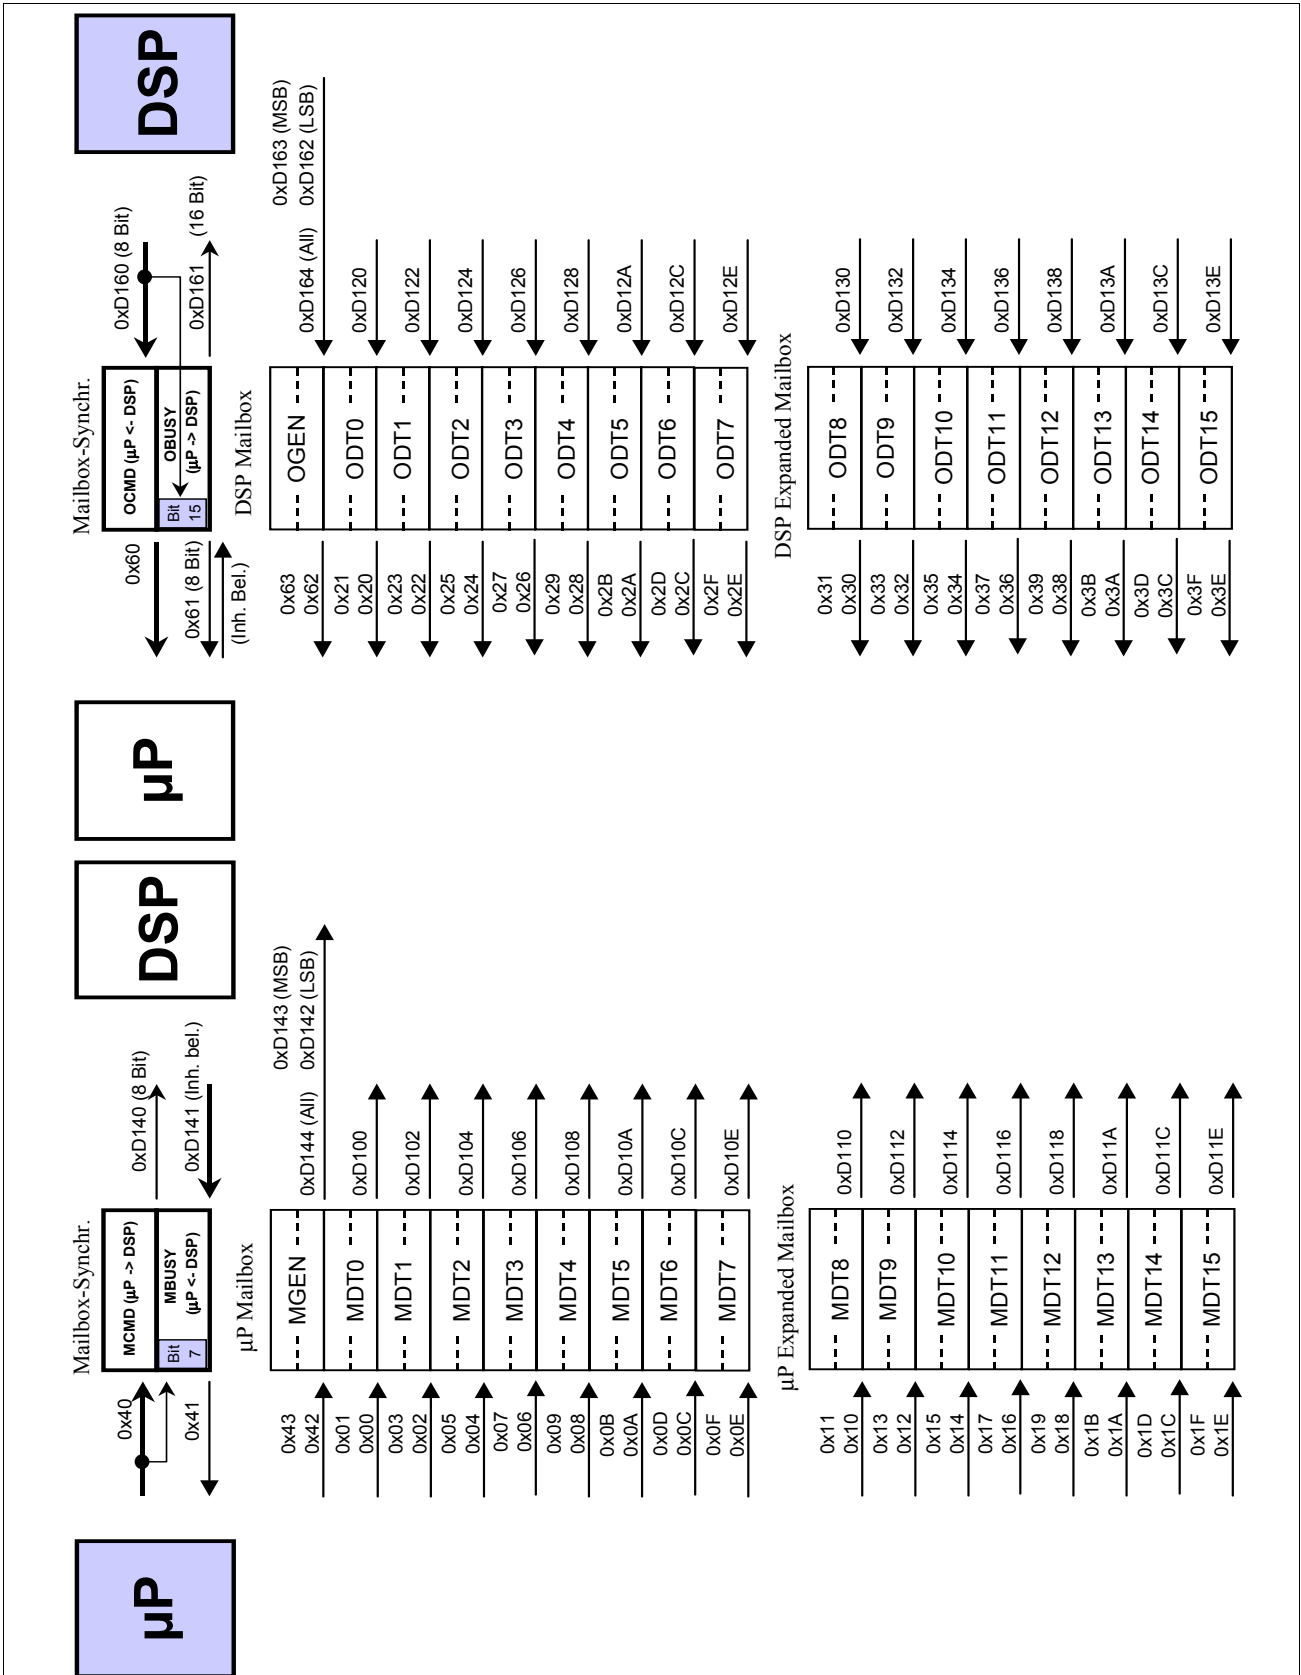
µP

Mailbox-Synchr.
0x40
0x41
MCMD (µP -> DSP)
MBUSY (µP <- DSP)
Bit 7
0xD140 (8 Bit)
0xD141 (Inh. bel.)

DSP

µP Mailbox
0x43 0x42 MGEN 0xD144 (All) 0xD143 (MSB) 0xD142 (LSB)
0x01 0x00 MDT0 0xD100
0x03 0x02 MDT1 0xD102
0x05 0x04 MDT2 0xD104
0x07 0x06 MDT3 0xD106
0x09 0x08 MDT4 0xD108
0x0B 0x0A MDT5 0xD10A
0x0D 0x0C MDT6 0xD10C
0x0F 0x0E MDT7 0xD10E

µP Expanded Mailbox
0x11 0x10 MDT8 0xD110
0x13 0x12 MDT9 0xD112
0x15 0x14 MDT10 0xD114
0x17 0x16 MDT11 0xD116
0x19 0x18 MDT12 0xD118
0x1B 0x1A MDT13 0xD11A
0x1D 0x1C MDT14 0xD11C
0x1F 0x1E MDT15 0xD11E

µP

Mailbox-Synchr.
0x60
0x61 (8 Bit)
(Inh. Bel.)
OCMD (µP <- DSP)
OBUSY (µP -> DSP)
Bit 15
0xD160 (8 Bit)
0xD161
(16 Bit)

DSP

DSP Mailbox
0x63 0x62 OGEN 0xD164 (All) 0xD163 (MSB) 0xD162 (LSB)
0x21 0x20 ODT0 0xD120
0x23 0x22 ODT1 0xD122
0x25 0x24 ODT2 0xD124
0x27 0x26 ODT3 0xD126
0x29 0x28 ODT4 0xD128
0x2B 0x2A ODT5 0xD12A
0x2D 0x2C ODT6 0xD12C
0x2F 0x2E ODT7 0xD12E

DSP Expanded Mailbox
0x31 0x30 ODT8 0xD130
0x33 0x32 ODT9 0xD132
0x35 0x34 ODT10 0xD134
0x37 0x36 ODT11 0xD136
0x39 0x38 ODT12 0xD138
0x3B 0x3A ODT13 0xD13A
0x3D 0x3C ODT14 0xD13C
0x3F 0x3E ODT15 0xD13E